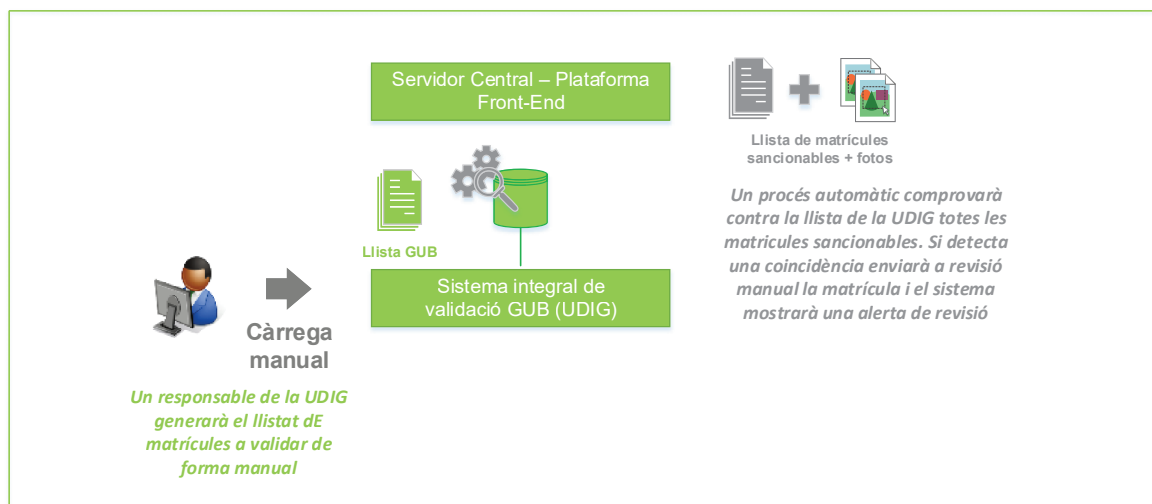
Servidor Central – Plataforma Front-End

Llista de matrícules sancionables + fotos

Un procés automàtic comprovarà contra la llista de la UDIG totes les matricules sancionables. Si detecta una coincidència enviarà a revisió manual la matrícula i el sistema mostrarà una alerta de revisió

Llista GUB

Sistema integral de validació GUB (UDIG)

Càrrega manual

Un responsable de la UDIG generarà el llistat dE matrícules a validar de forma manual